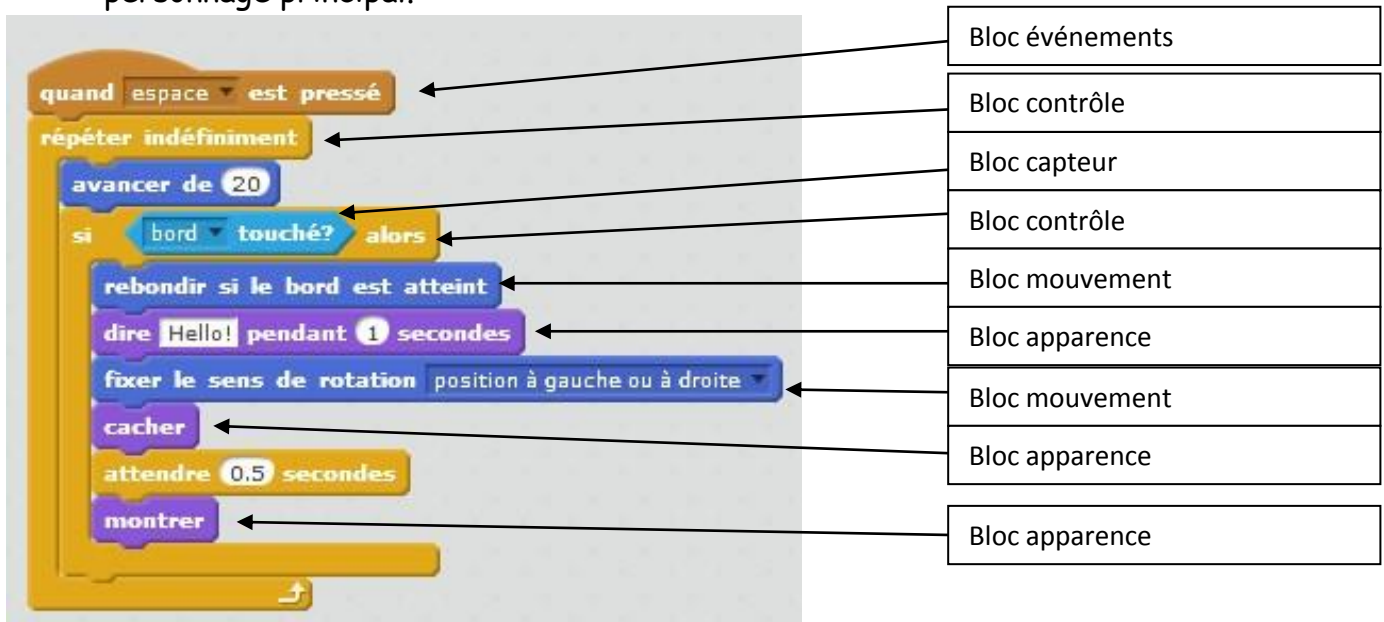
personnage principal.

quand espace est pressé
répéter indéfiniment
avancer de 20
si bord touché? alors
rebondir si le bord est atteint
dire Hello! pendant 1 secondes
fixer le sens de rotation position à gauche ou à droite
cacher
attendre 0.5 secondes
montrer

Bloc événements
Bloc contrôle
Bloc capteur
Bloc contrôle
Bloc mouvement
Bloc apparence
Bloc mouvement
Bloc apparence
Bloc apparence